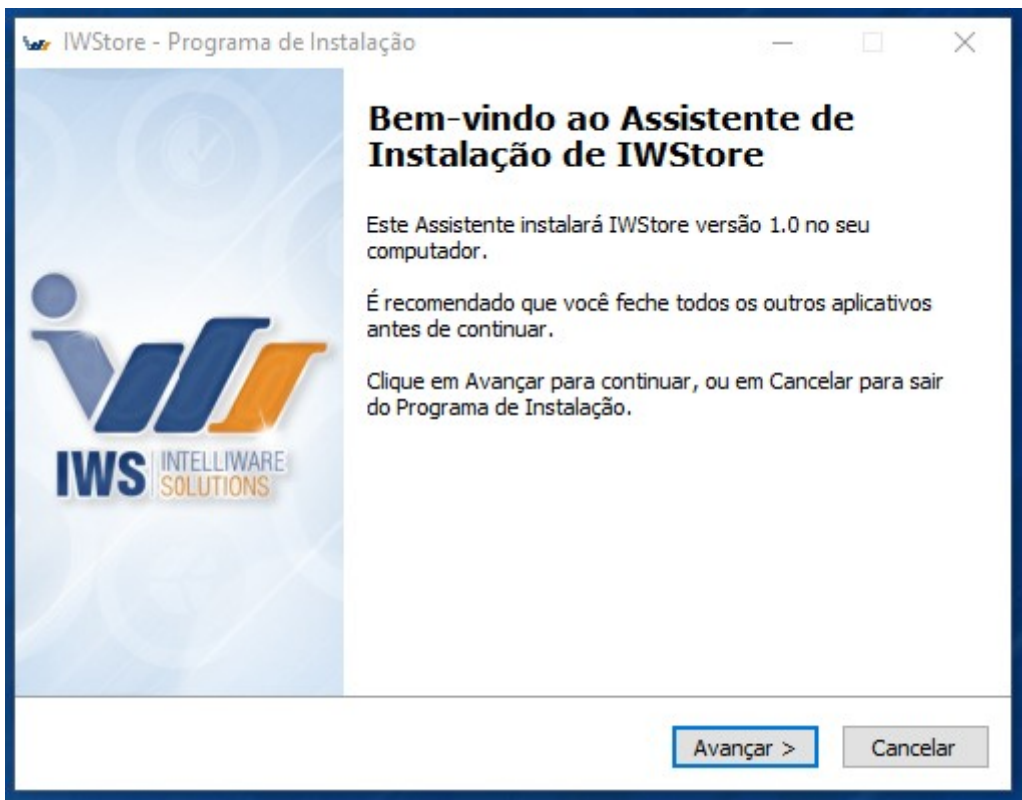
IWStore - Programa de Instalação

IWS INTELLIWARE SOLUTIONS

Bem-vindo ao Assistente de Instalação de IWStore

Este Assistente instalará IWStore versão 1.0 no seu computador.

É recomendado que você feche todos os outros aplicativos antes de continuar.

Clique em Avançar para continuar, ou em Cancelar para sair do Programa de Instalação.

Avançar >

Cancelar